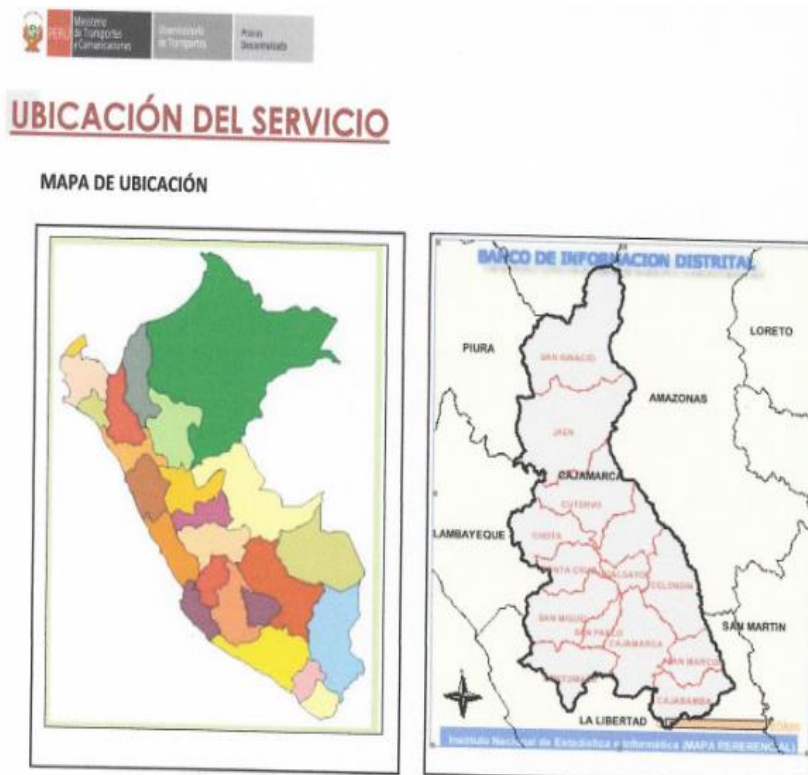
PERÚ Ministerio de Transportes y Comunicaciones Viceministerio de Transportes Provías Descentralizado

UBICACIÓN DEL SERVICIO

MAPA DE UBICACIÓN

BANCO DE INFORMACION DISTRITAL

LORETO

PIURA

SAN IGNACIO

AMAZONAS

JAEN

CAJAMARCA

CUTERVO

LAMBAYEQUE

CHOTA

SANTA CRUZ

HUALGAYOC

CELENDIN

SAN MIGUEL

SAN PABLO

CAJAMARCA

SAN MARTIN

SAN MARCOS

CONTUMAZA

CAJABAMBA

LA LIBERTAD

Instituto Nacional de Estadística e Informática (MAPA REFERENCIAL)